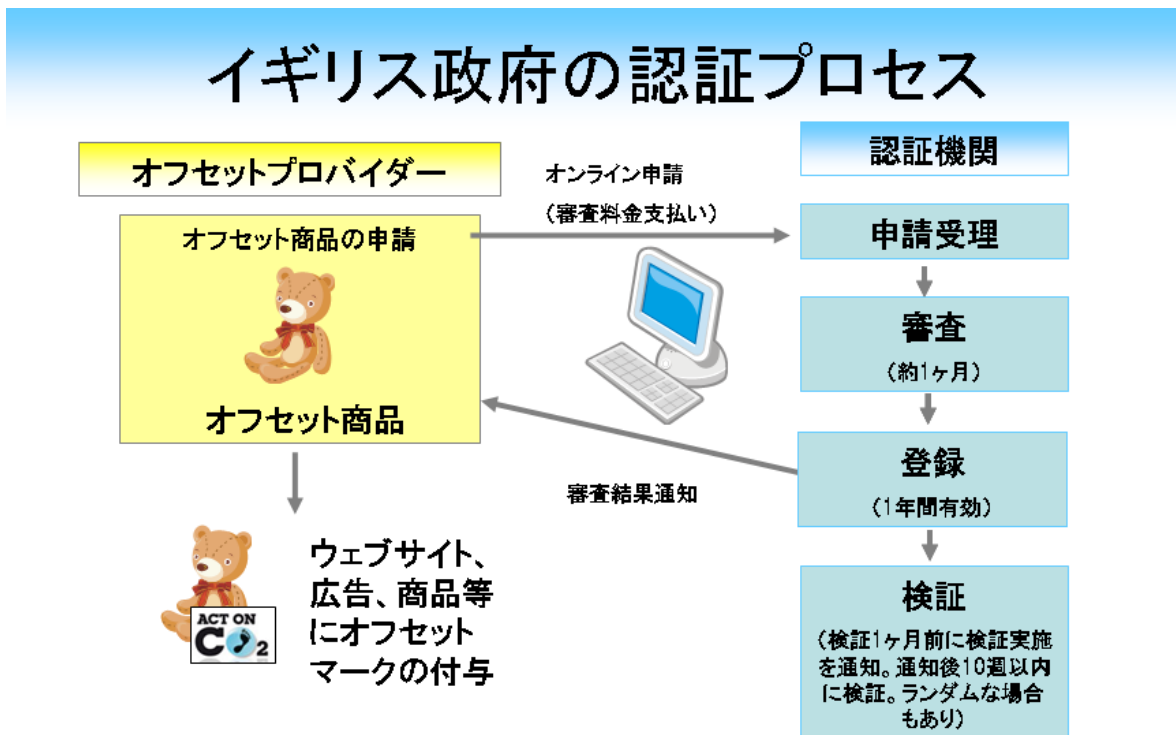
イギリス政府の認証プロセス

オフセットプロバイダー

オフセット商品の申請

オフセット商品

オンライン申請

（審査料金支払い）

審査結果通知

認証機関

申請受理

審査

（約1ヶ月）

登録

（1年間有効）

検証

（検証1ヶ月前に検証実施を通知。通知後10週以内に検証。ランダムな場合もあり）

ACT ON $CO_2$

ウェブサイト、広告、商品等にオフセットマークの付与